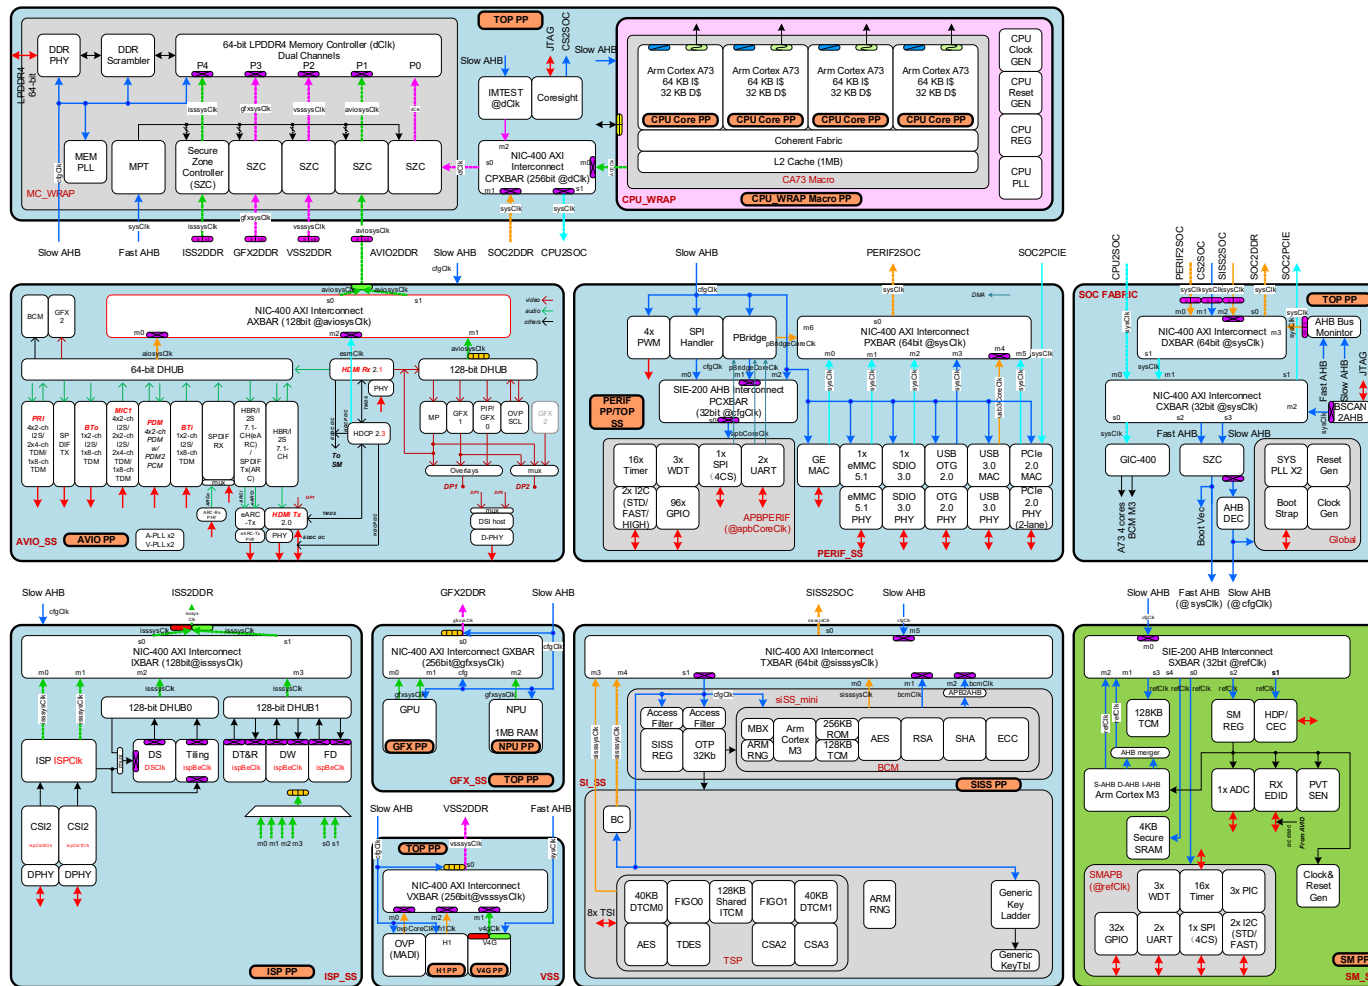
TOP PP

DDR PHY
DDR Scrambler
64-bit LPDDR4 Memory Controller (dClk) Dual Channels
P4 P3 P2 P1 P0
LPDDR4 64-bit
isssysClk gfxsysClk vsssysClk aviosysClk
MEM PLL
MPT
Secure Zone Controller (SZC)
SZC SZC SZC SZC
MC_WRAP
sysClk isssysClk gfxsysClk vsssysClk aviosysClk
Slow AHB Fast AHB ISS2DDR GFX2DDR VSS2DDR AVIO2DDR

Slow AHB
JTAG
CS2SOC
Slow AHB
IMTEST @dClk
Coresight
m2
s0
NIC-400 AXI Interconnect CPXBAR (256bit @dClk)
m1 s1
sysClk sysClk
Slow AHB SOC2DDR CPU2SOC

Arm Cortex A73 64 KB I$ 32 KB D$
Arm Cortex A73 64 KB I$ 32 KB D$
Arm Cortex A73 64 KB I$ 32 KB D$
Arm Cortex A73 64 KB I$ 32 KB D$
CPU Core PP CPU Core PP CPU Core PP CPU Core PP
Coherent Fabric
L2 Cache (1MB)
CA73 Macro
CPU_WRAP
CPU_WRAP Macro PP
CPU Clock GEN
CPU Reset GEN
CPU REG
CPU PLL

cfgClk
aviosysClk aviosysClk
s0 s1
NIC-400 AXI Interconnect AXBAR (128bit @aviosysClk)
video audio others
BCM
GFX 2
m0
aviosClk
m2 m1
esmClk aviosClk
64-bit DHUB
HDMI Rx 2.1
PHY
128-bit DHUB
HDCP 2.3
MP
GFX 1
PIP/ GFX 0
OVP SCL
GFX 2
Overlays
mux
DP1 DP2
PRI 4x2-ch I2S/ 2x4-ch TDM/ 1x8-ch TDM
SP DIF TX
BTo 1x2-ch I2S/ 1x8-ch TDM
MIC1 4x2-ch I2S/ 2x2-ch I2S/ 2x4-ch TDM/ 1x8-ch TDM
PDM 4x2-ch PDM w/ PDM2 PCM
BTi 1x2-ch I2S/ 1x8-ch TDM
SPDIF RX
HBR/I2S 7.1-CH(eARC)/ SPDIF Tx(ARC)
HBR/I2S 7.1-CH
eARC -Tx
HDMI Tx 2.0
PHY
mux
DSI host
D-PHY
AVIO_SS
AVIO PP
A-PLL x2 V-PLL x2

Slow AHB
cfgClk
sysClk
PERIF2SOC
SOC2PCIE
4x PWM
SPI Handler
PBridge
pBridgeCoreClk
NIC-400 AXI Interconnect PXBAR (64bit @sysClk)
m6 m0 m1 m2 m3 m4 m5
SIE-200 AHB Interconnect PCXBAR (32bit @cfgClk)
PERIF PP/TOP SS
16x Timer
3x WDT
1x SPI (4CS)
2x UART
2x I2C (STD/ FAST/ HIGH)
96x GPIO
APBPERIF (@apbCoreClk)
GE MAC
1x eMMC 5.1
1x SDIO 3.0
USB OTG 2.0
USB 3.0 MAC
PCIe 2.0 MAC
eMMC 5.1 PHY
SDIO 3.0 PHY
OTG 2.0 PHY
USB 3.0 PHY
PCIe 2.0 PHY (2-lane)
PERIF_SS

CPU2SOC PERIF2SOC CS2SOC SISS2SOC SOC2DDR SOC2PCIE
SOC FABRIC
TOP PP
NIC-400 AXI Interconnect DXBAR (64bit @sysClk)
AHB Bus Monintor
NIC-400 AXI Interconnect CXBAR (32bit @sysClk)
Fast AHB Slow AHB
GIC-400
SZC
SYS PLL X2
Reset Gen
AHB DEC
Boot Strap
Clock Gen
A73 4 cores BCM M3
Boot Vec
BSCAN 2AHB
Global
JTAG

Slow AHB ISS2DDR
cfgClk
isssysClk isssysClk
s0 s1
NIC-400 AXI Interconnect IXBAR (128bit@isssysClk)
m0 m1 m2 m3
128-bit DHUB0
128-bit DHUB1
ISP ISPClk
DS DSClk
Tiling ispBeClk
DT&R ispBeClk
DW ispBeClk
FD ispBeClk
m0 m1 m2 m3 s0 s1
CSI2
CSI2
DPHY DPHY
ISP PP
ISP_SS

GFX2DDR Slow AHB
NIC-400 AXI Interconnect GXBAR (256bit@gfxsysClk)
GPU
NPU 1MB RAM
GFX PP
NPU PP
GFX_SS TOP PP

Slow AHB VSS2DDR Fast AHB
TOP PP
NIC-400 AXI Interconnect VXBAR (256bit@vsssysClk)
OVP (MADI)
H1
V4G
H1 PP V4G PP
VSS

SISS2SOC Slow AHB
NIC-400 AXI Interconnect TXBAR (64bit @sisssysClk)
Access Filter
Access Filter
SISS REG
OTP 32Kb
MBX
ARM RNG
Arm Cortex M3
256KB ROM
128KB TCM
AES RSA SHA ECC
siSS_mini
BCM
SISS PP
SI_SS
BC
8x TSI
40KB DTCM0
FIGO0
128KB Shared ITCM
FIGO1
40KB DTCM1
AES TDES CSA2 CSA3
TSP
ARM RNG
Generic Key Ladder
Generic KeyTbl

Slow AHB Fast AHB (@sysClk) Slow AHB (@cfgClk)
SIE-200 AHB Interconnect SXBAR (32bit @refClk)
128KB TCM
SM REG
HDP/ CEC
AHB merger
S-AHB D-AHB I-AHB Arm Cortex M3
1x ADC
RX EDID
PVT SEN
4KB Secure SRAM
SMAPB (@refClk)
3x WDT
16x Timer
3x PIC
32x GPIO
2x UART
1x SPI (4CS)
2x I2C (STD/ FAST)
Clock& Reset Gen
SM PP
SM_SS